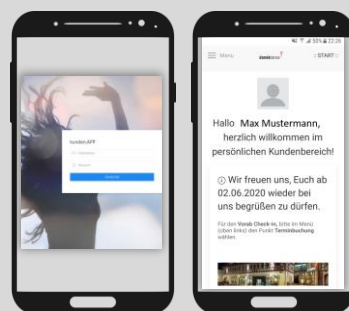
Kunden APP

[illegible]

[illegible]

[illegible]

Menu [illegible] START

Hallo Max Mustermann, herzlich willkommen im persönlichen Kundenbereich!

Wir freuen uns, Euch ab 02.06.2020 wieder bei uns begrüßen zu dürfen.

Für den Vorab Check-in, bitte im Menü (oben links) den Punkt Terminbuchung wählen.